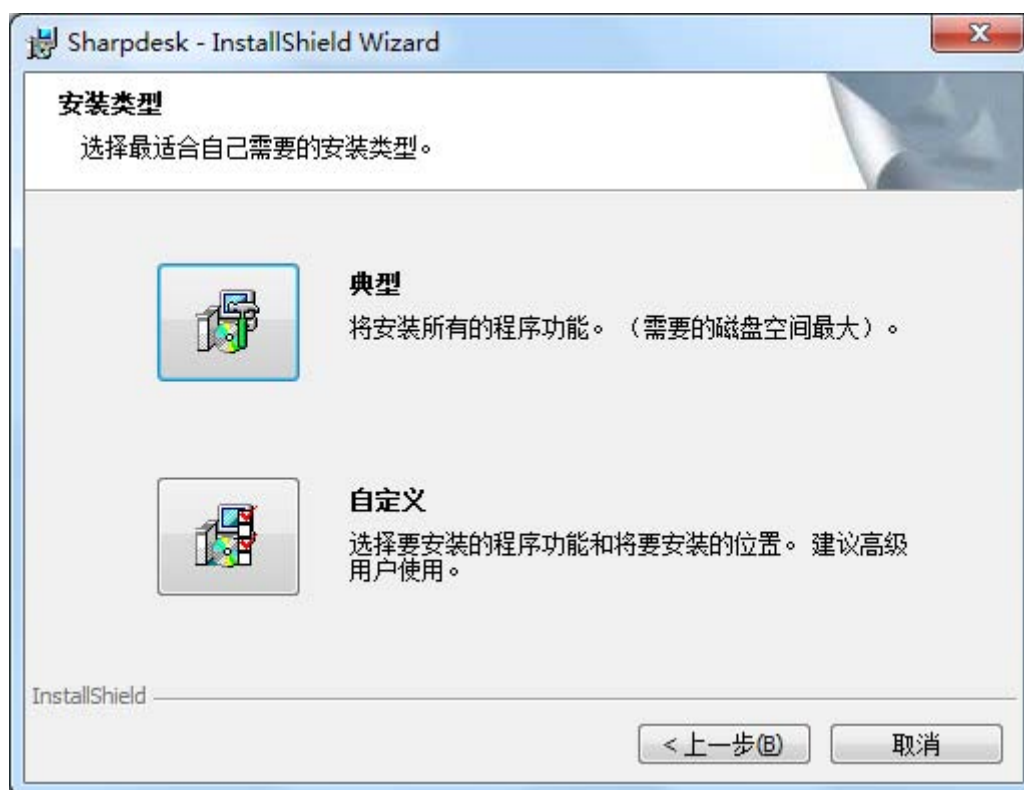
Sharpdesk - InstallShield Wizard

安装类型

选择最适合自己需要的安装类型。

典型

将安装所有的程序功能。（需要的磁盘空间最大）。

自定义

选择要安装的程序功能和将要安装的位置。建议高级用户使用。

InstallShield

<上一步(B)

取消